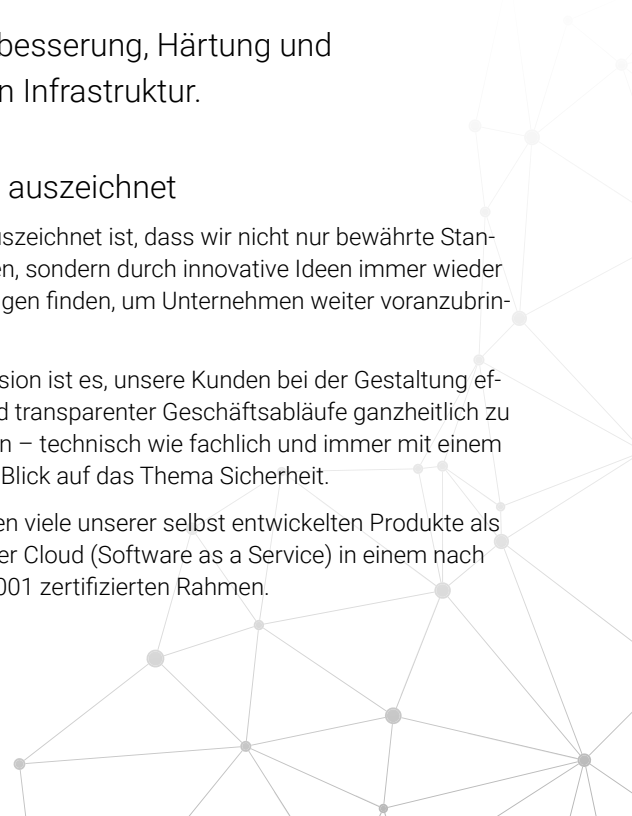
besserung, Härtung und
n Infrastruktur.

auszeichnet

uszeichnet ist, dass wir nicht nur bewährte Stan-
en, sondern durch innovative Ideen immer wieder
gen finden, um Unternehmen weiter voranzubrin-

sion ist es, unsere Kunden bei der Gestaltung ef-
d transparenter Geschäftsabläufe ganzheitlich zu
n – technisch wie fachlich und immer mit einem
Blick auf das Thema Sicherheit.

en viele unserer selbst entwickelten Produkte als
er Cloud (Software as a Service) in einem nach
001 zertifizierten Rahmen.